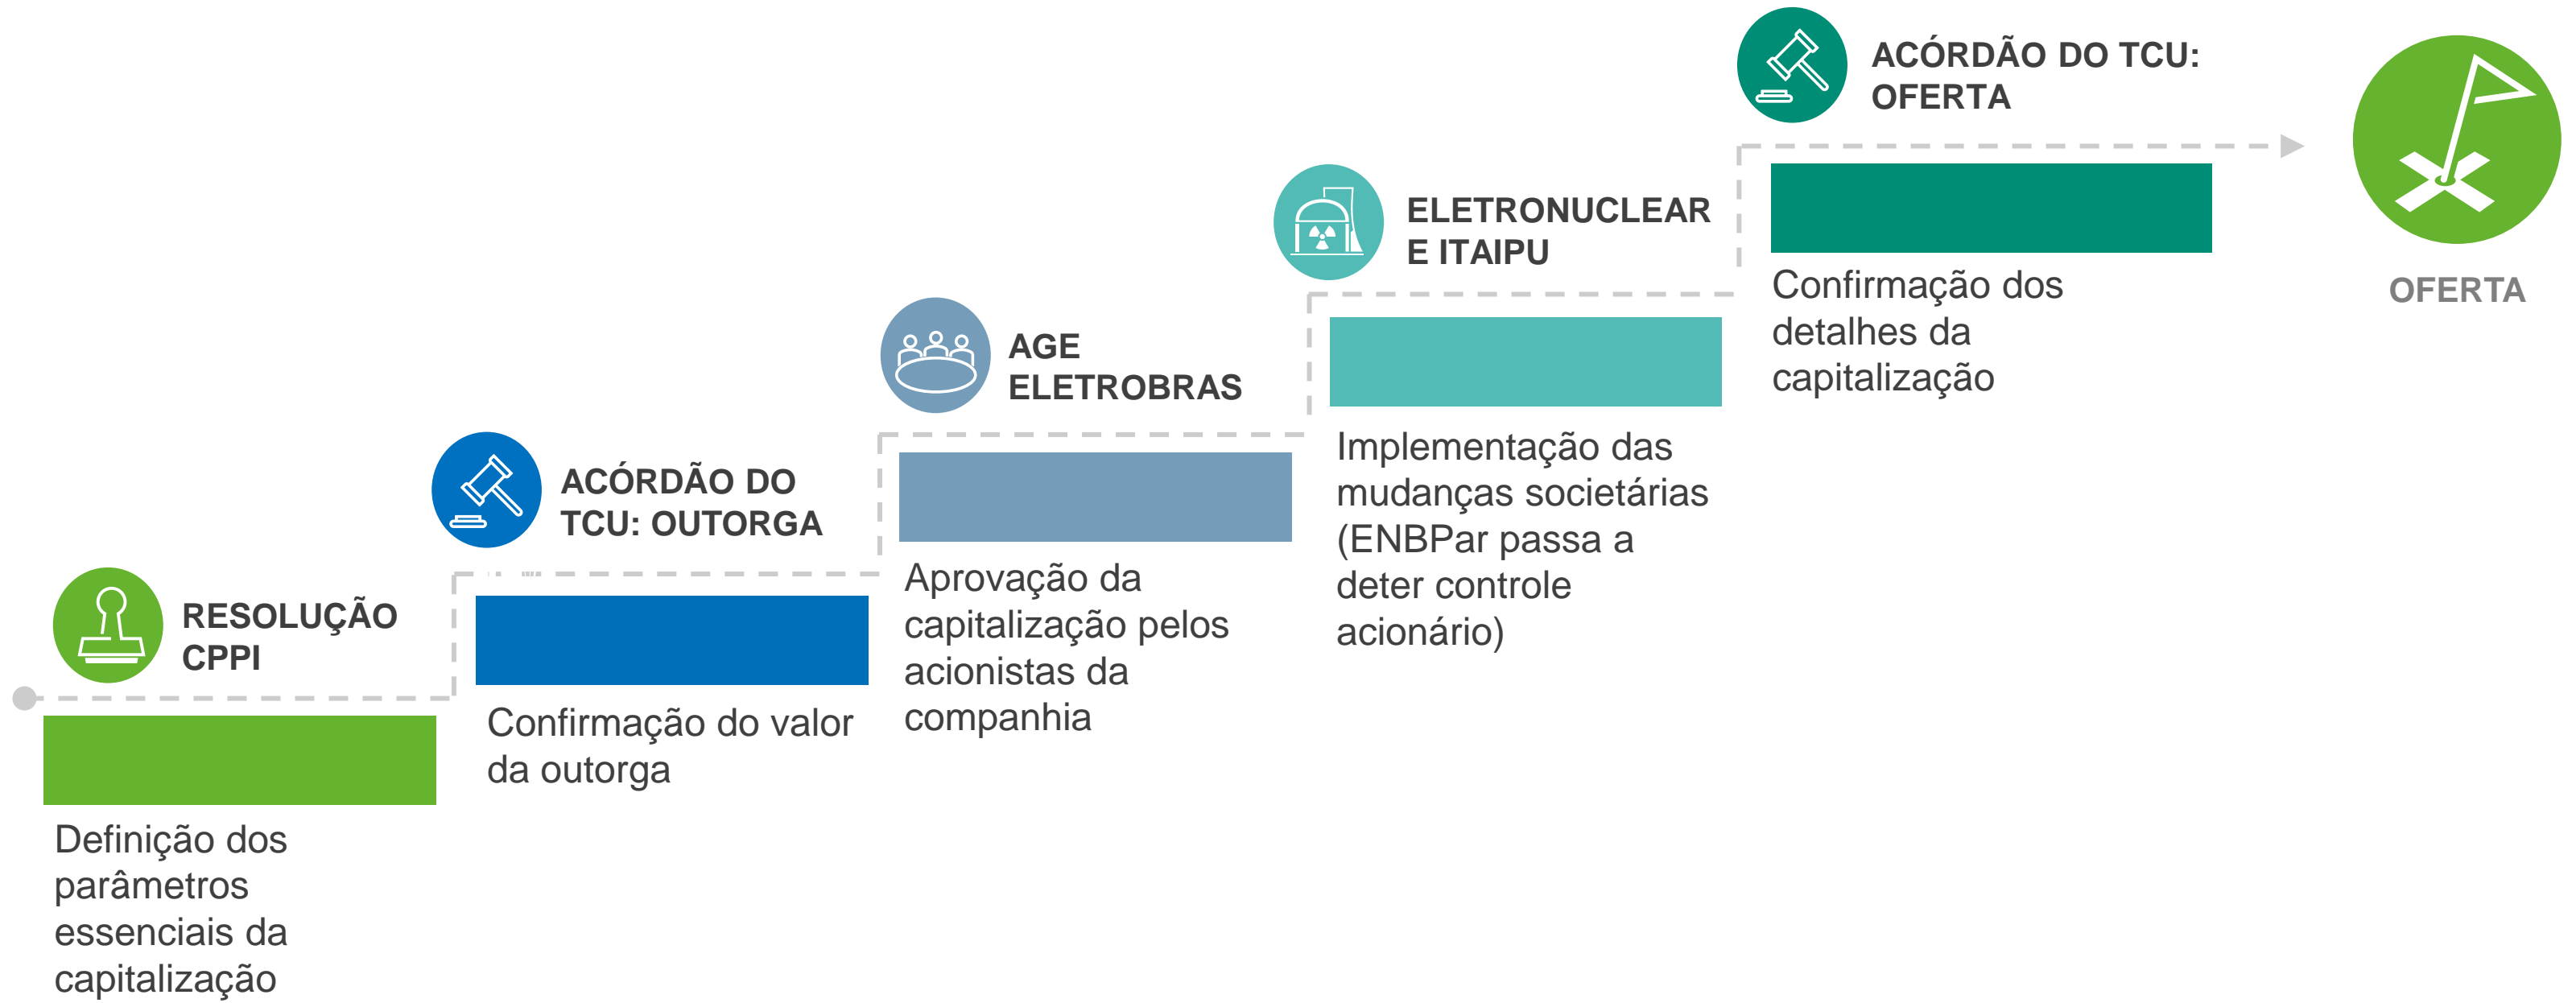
RESOLUÇÃO CPPI

Definição dos parâmetros essenciais da capitalização

ACÓRDÃO DO TCU: OUTORGA

Confirmação do valor da outorga

AGE ELETROBRAS

Aprovação da capitalização pelos acionistas da companhia

ELETRONUCLEAR E ITAIPU

Implementação das mudanças societárias (ENBPar passa a deter controle acionário)

ACÓRDÃO DO TCU: OFERTA

Confirmação dos detalhes da capitalização

OFERTA